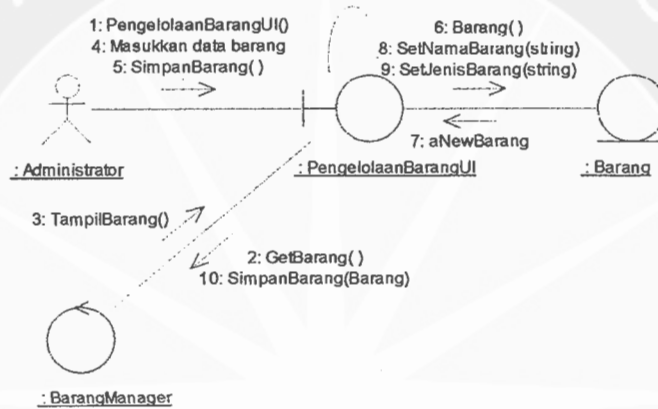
1: PengelolaanBarangUI()
4: Masukkan data barang
5: SimpanBarang( )

6: Barang( )
8: SetNamaBarang(string)
9: SetJenisBarang(string)

7: aNewBarang

: Administrator

: PengelolaanBarangUI

: Barang

3: TampilBarang()

2: GetBarang( )
10: SimpanBarang(Barang)

: BarangManager